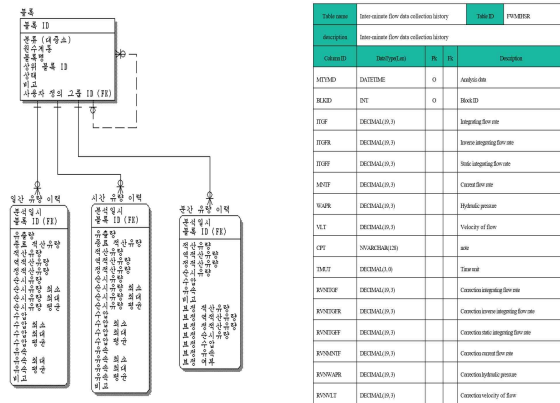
블록

블록 ID

권종 (대중소)
권수계통
블록명
상위 블록 ID
상태
비고
사용자 정의 그룹 ID (FK)

일간 유량 이력

분석일시
블록 ID (FK)

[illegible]

시간 유량 이력

분석일시
블록 ID (FK)

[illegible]

분간 유량 이력

분석일시
블록 ID (FK)

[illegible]

| Table name | Inter-minute flow data collection history | Table ID | FWMBSR | |
|---|---|---|---|---|
| description | Inter-minute flow data collection history | | | |
| Column ID | Data Type(Len) | Pk | Fk | Description |
| MTYMD | DATETIME | O | | Analysis date |
| BLKID | INT | O | | Block ID |
| ITGF | DECIMAL(19,3) | | | Integrating flow rate |
| ITGFR | DECIMAL(19,3) | | | Inverse integrating flow rate |
| ITGFF | DECIMAL(19,3) | | | Static integrating flow rate |
| MNTF | DECIMAL(19,3) | | | Current flow rate |
| WAPR | DECIMAL(19,3) | | | Hydraulic pressure |
| VLT | DECIMAL(19,3) | | | Velocity of flow |
| CPT | NVARCHAR(128) | | | note |
| TMUT | DECIMAL(3,0) | | | Time unit |
| RVNITGF | DECIMAL(19,3) | | | Correction integrating flow rate |
| RVNITGFR | DECIMAL(19,3) | | | Correction inverse integrating flow rate |
| RVNITGFF | DECIMAL(19,3) | | | Correction static integrating flow rate |
| RVNMNTF | DECIMAL(19,3) | | | Correction current flow rate |
| RVNWAPR | DECIMAL(19,3) | | | Correction hydraulic pressure |
| RVNVLT | DECIMAL(19,3) | | | Correction velocity of flow |